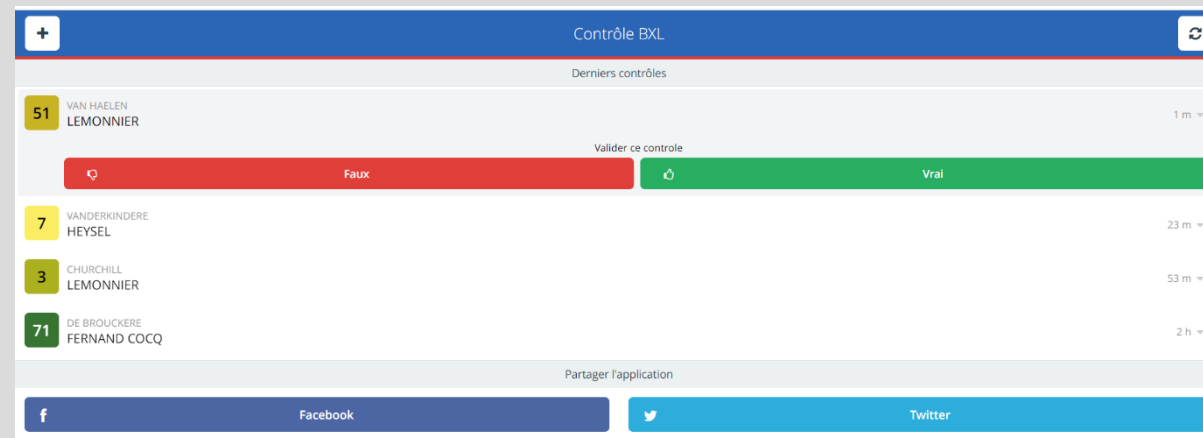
+

Contrôle BXL

Derniers contrôles

51 VAN HAELEN
LEMONNIER
1 m

Valider ce controle

Faux

Vrai

7 VANDERKINDERE
HEYSEL
23 m

3 CHURCHILL
LEMONNIER
53 m

71 DE BROUCKERE
FERNAND COCQ
2 h

Partager l'application

Facebook

Twitter